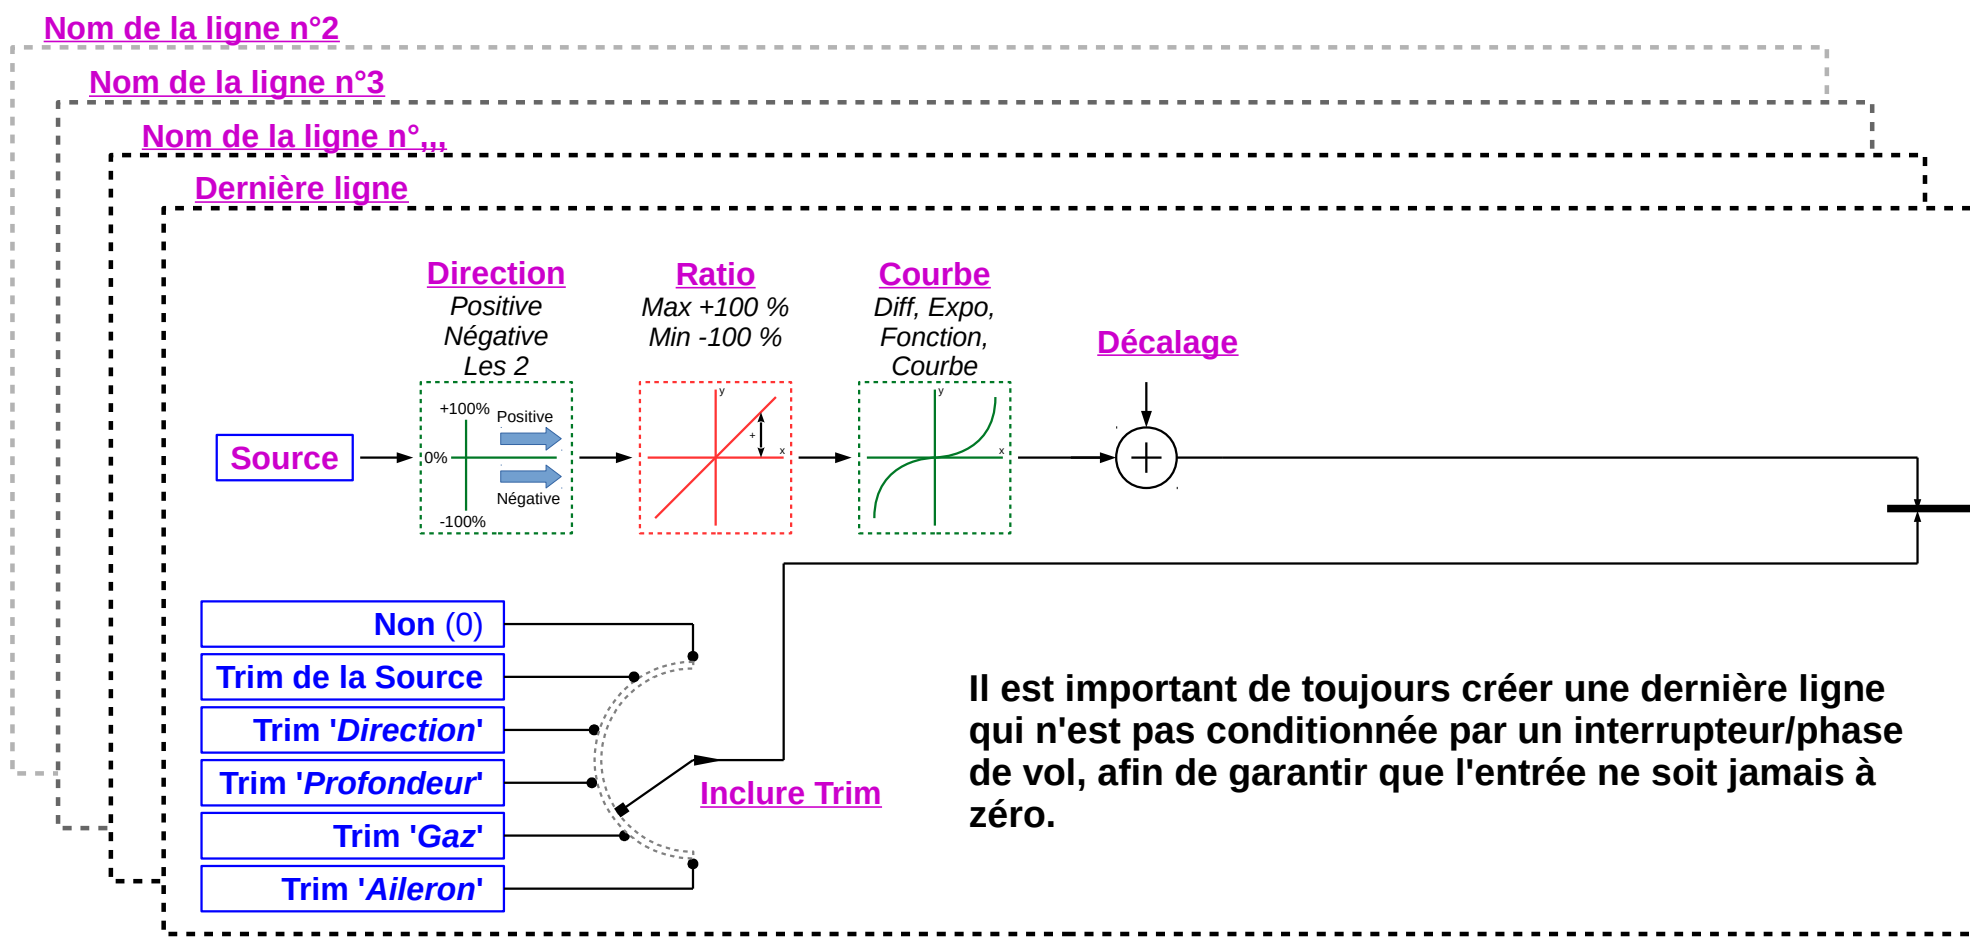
Nom de la ligne n°2

Nom de la ligne n°3

Nom de la ligne n°,,,

Dernière ligne

Direction
Positive
Négative
Les 2

Ratio
Max +100 %
Min -100 %

Courbe
Diff, Expo,
Fonction,
Courbe

Décalage

Source

+100%
Positive
0%
Négative
-100%

y
+
x

y
x

Non (0)
Trim de la Source
Trim 'Direction'
Trim 'Profondeur'
Trim 'Gaz'
Trim 'Aileron'

Inclure Trim

Il est important de toujours créer une dernière ligne qui n'est pas conditionnée par un interrupteur/phase de vol, afin de garantir que l'entrée ne soit jamais à zéro.